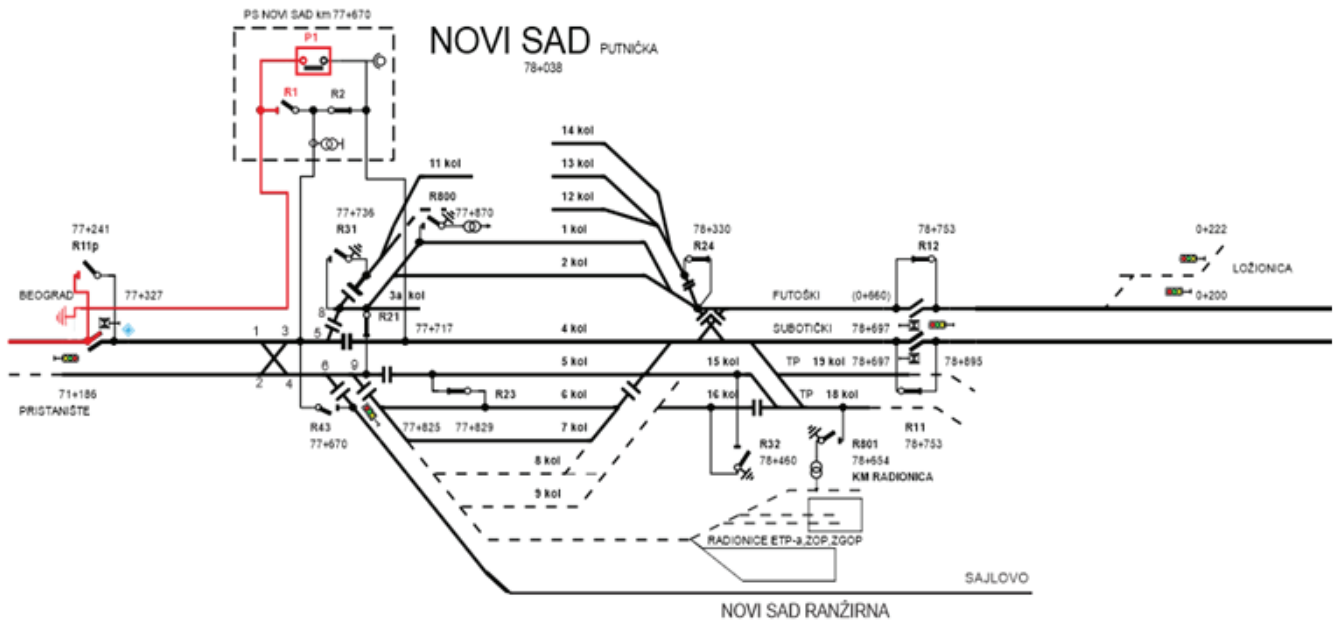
PS NOVI SAD km 77+670

P1

R1

R2

NOVI SAD PUTNIČKA

78+038

11 kol

14 kol

13 kol

12 kol

R800

77+870

77+736

R31

1 kol

78+330

R24

78+753

R12

0+222

LOŽIONICA

0+200

77+241

R11p

2 kol

BEOGRAD

77+327

3a kol

FUTOŠKI

(0+660)

8

R21

1

3

5

77+717

4 kol

SUBOTIČKI

78+697

5 kol

15 kol

TP

19 kol

78+697

78+895

2

4

6

9

71+186

PRISTANIŠTE

R23

6 kol

16 kol

TP

18 kol

R43

77+670

77+825

77+829

7 kol

R11

78+753

R32

78+460

R801

78+654

KM RADIONICA

8 kol

9 kol

RADIONICE ETP-a,ZOP,ZGOP

SAJLOVO

NOVI SAD RANŽIRNA